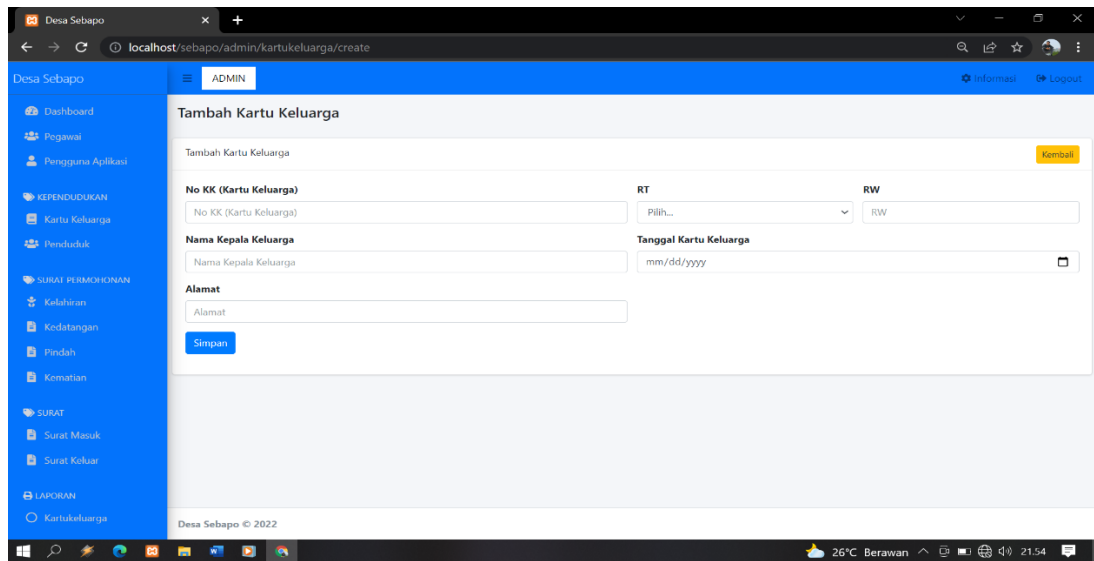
Desa Sebapo ×

localhost/sebapo/admin/kartukeluarga/create

Desa Sebapo

ADMIN

Informasi Logout

Dashboard
Pegawai
Pengguna Aplikasi

KEPENDUDUKAN
Kartu Keluarga
Penduduk

SURAT PERMOHONAN
Kelahiran
Kedatangan
Pindah
Kematian

SURAT
Surat Masuk
Surat Keluar

LAPORAN
Kartukeluarga

Tambah Kartu Keluarga

Tambah Kartu Keluarga

Kembali

No KK (Kartu Keluarga)

No KK (Kartu Keluarga)

RT

Pilih...

RW

RW

Nama Kepala Keluarga

Nama Kepala Keluarga

Tanggal Kartu Keluarga

mm/dd/yyyy

Alamat

Alamat

Simpan

Desa Sebapo © 2022

26°C Berawan 21.54